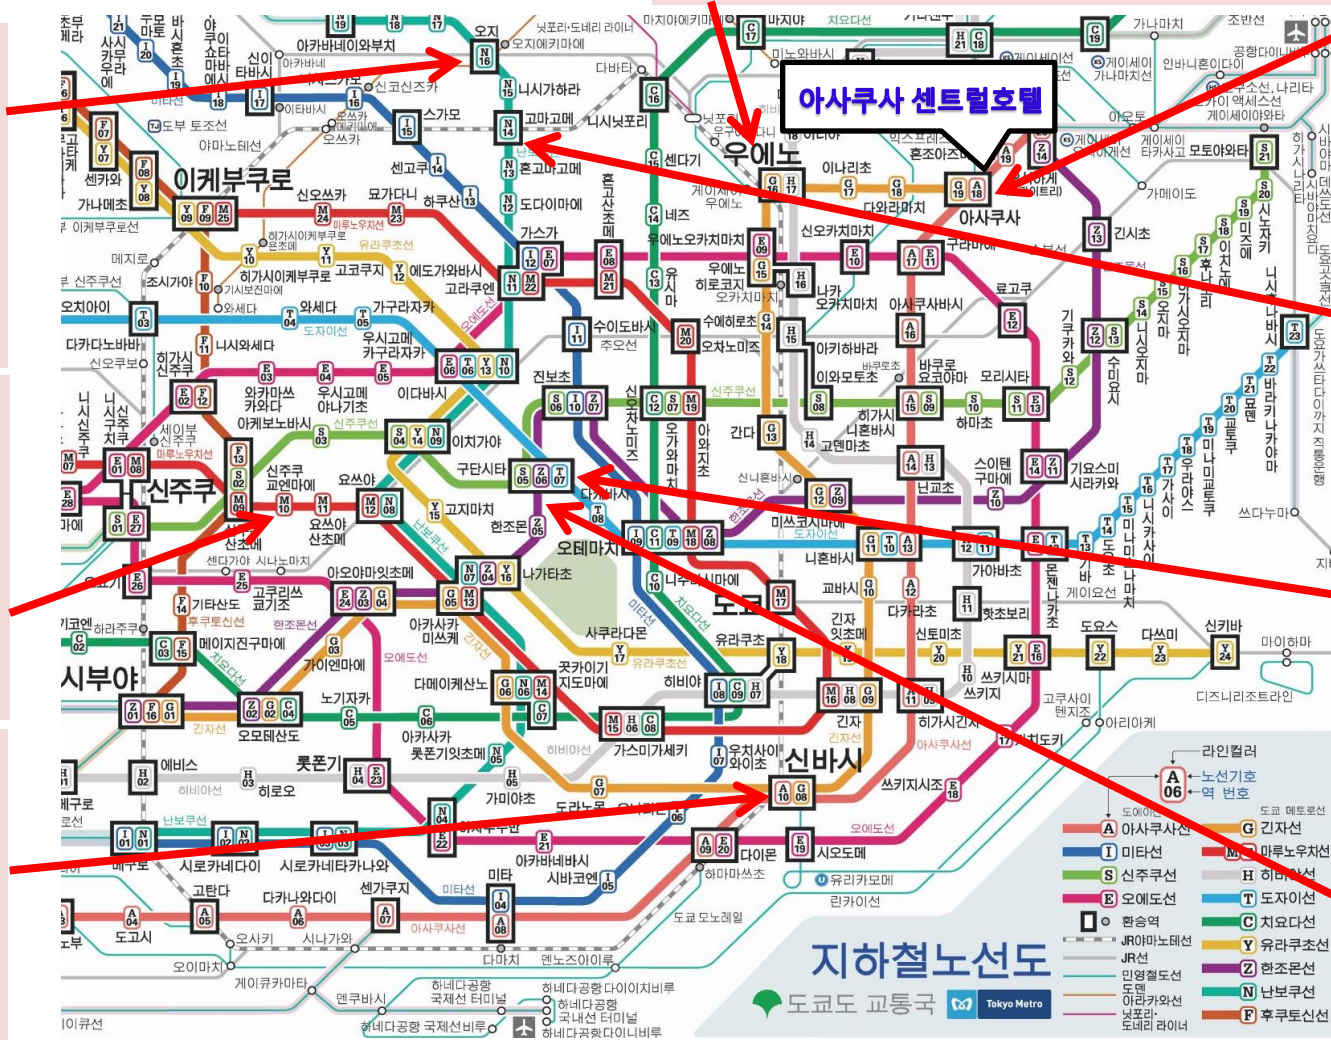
아사쿠사 센트럴호텔

오지
닛포리·도네리 라이너
오지에키마에
니시가하라
고마고메
니시닛포리
혼고산초메
고다이마에
가스가
우에노
이나리초
다와라마치
아사쿠사
이케부쿠로
신오쓰카
묘가다니
센고쿠
스가모
신코신즈카
오쓰카
히가시이케부쿠로
고코쿠지
에도가와바시
고라쿠엔
이이다바시
가구라자카
와세다
다카다노바바
니시와세다
히가시신주쿠
와카마쓰카와다
우시고메야나기초
우시고메카구라자카
아케보노바시
이치가야
구단시타
진보초
신주쿠
신주쿠교엔마에
요쓰야
요쓰야산초메
고지마치
한조몬
오테마치
나가타초
아카사카미쓰케
고쿠회의사당마에
메이지진구마에
시부야
오모테산도
가이엔마에
노기자카
롯폰기
아카사카
다메이케산노
가스미가세키
히비야
신바시
긴자
히가시긴자
쓰키지
하초보리
도쿄
니혼바시
간다
오카치마치
수에히로초
아키하바라
바쿠로요코야마
모리시타
기요스미시라카와
몬젠나카초
도요초
기바
가야바초
닌교초
스이텐구마에
료고쿠
구라마에
긴시초
오시아게
히키후네
기타센주
미나미센주
미노와
이리야
도쿄
유라쿠초
신토미초
쓰키시마
가치도키
신키바
시오도메
다이몬
미타
시로카네다카나와
시로카네다이
메구로
고탄다
도고시
에비스
히로오
가미야초
센가쿠지
시나가와
다마치
하마마쓰초
다케시바
하네다공항
하네다공항 국제선 터미널
하네다공항 국내선 터미널
마이하마
디즈니리조트라인
마루노우치선
긴자선
히비야선
도자이선
치요다선
유라쿠초선
한조몬선
난보쿠선
후쿠토신선
아사쿠사선
미타선
신주쿠선
오에도선
환승역
JR야마노테선
JR선
민영철도선
도덴 아라카와선
닛포리·도네리 라이너
라인컬러
노선기호
역 번호
지하철노선도
도쿄도 교통국
Tokyo Metro